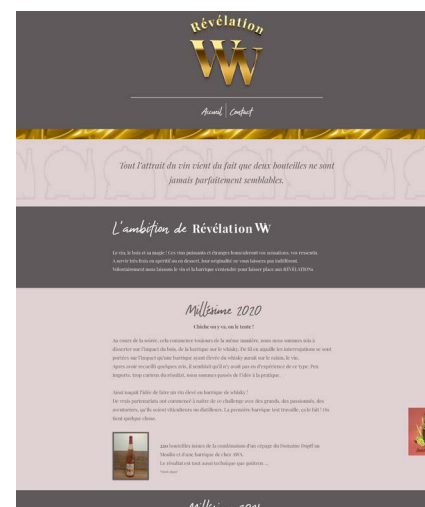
Révélation
W

Accueil | Contact

Tout l'attrait du vin vient du fait que deux bouteilles ne sont jamais parfaitement semblables.

L'ambition de Révélation W

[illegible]

Millésime 2020

Chiche ou y va, on le tente !

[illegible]

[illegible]

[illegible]

Millésime 20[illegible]